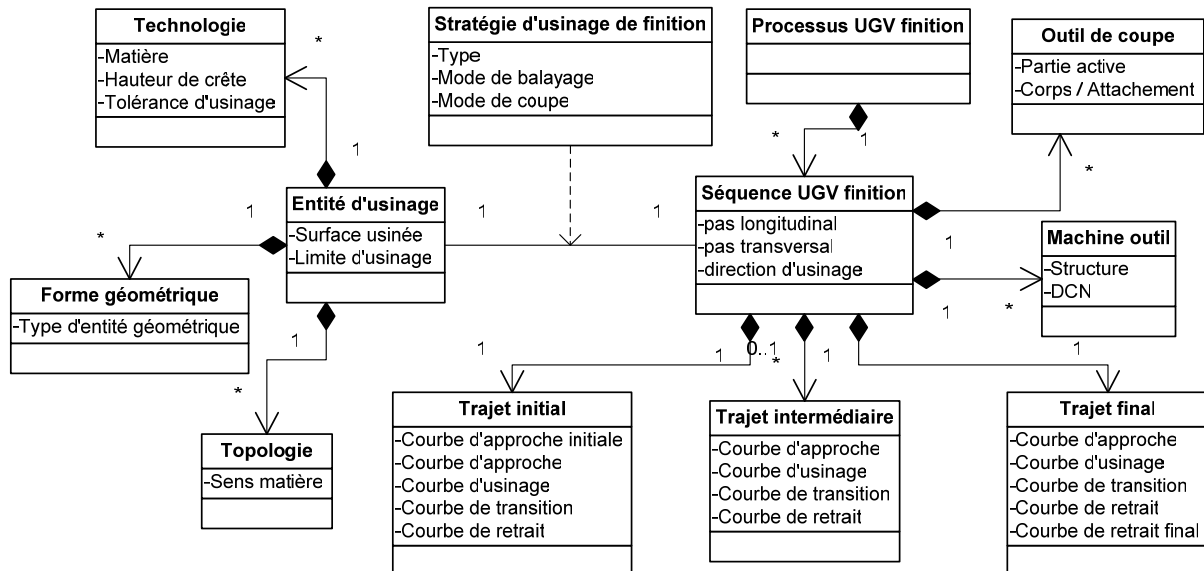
Technologie
-Matière
-Hauteur de crête
-Tolérance d'usinage

Stratégie d'usinage de finition
-Type
-Mode de balayage
-Mode de coupe

Processus UGV finition

Outil de coupe
-Partie active
-Corps / Attachement

*
1
*
1
*

Entité d'usinage
-Surface usinée
-Limite d'usinage

1
1
1
*

Séquence UGV finition
-pas longitudinal
-pas transversal
-direction d'usinage

1

Machine outil
-Structure
-DCN

*
1

Forme géométrique
-Type d'entité géométrique

1
*

1
1
0..1
*
1
1

Topologie
-Sens matière

Trajet initial
-Courbe d'approche initiale
-Courbe d'approche
-Courbe d'usinage
-Courbe de transition
-Courbe de retrait

Trajet intermédiaire
-Courbe d'approche
-Courbe d'usinage
-Courbe de transition
-Courbe de retrait

Trajet final
-Courbe d'approche
-Courbe d'usinage
-Courbe de transition
-Courbe de retrait
-Courbe de retrait final